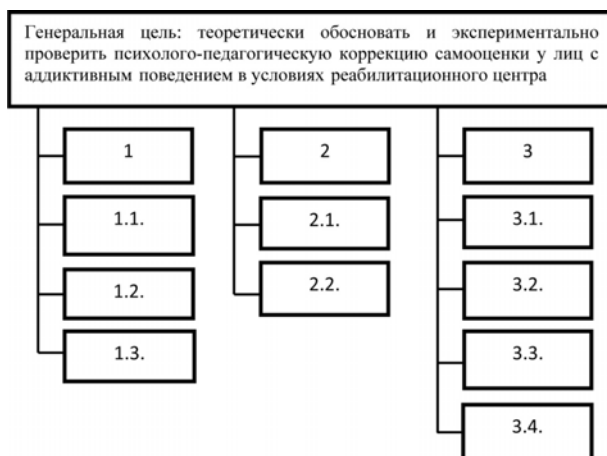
Генеральная цель: теоретически обосновать и экспериментально проверить психолого-педагогическую коррекцию самооценки у лиц с аддиктивным поведением в условиях реабилитационного центра

1

1.1.

1.2.

1.3.

2

2.1.

2.2.

3

3.1.

3.2.

3.3.

3.4.